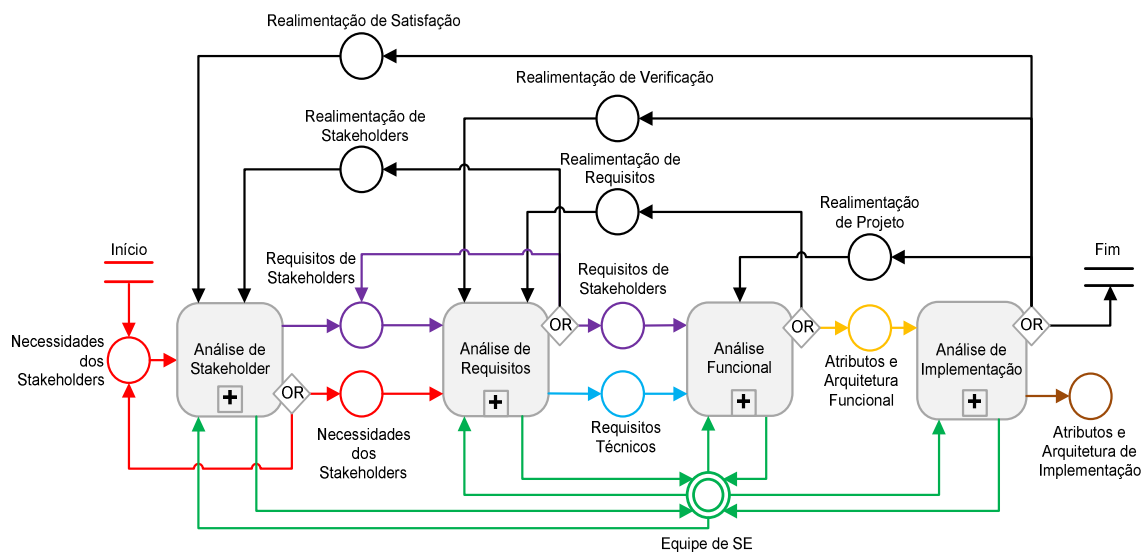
Realimentação de Satisfação

Realimentação de Verificação

Realimentação de Stakeholders

Realimentação de Requisitos

Realimentação de Projeto

Início

Fim

Requisitos de Stakeholders

Necessidades dos Stakeholders

Análise de Stakeholder

OR

Necessidades dos Stakeholders

Análise de Requisitos

OR

Requisitos de Stakeholders

Requisitos Técnicos

Análise Funcional

OR

Atributos e Arquitetura Funcional

Análise de Implementação

OR

Atributos e Arquitetura de Implementação

Equipe de SE